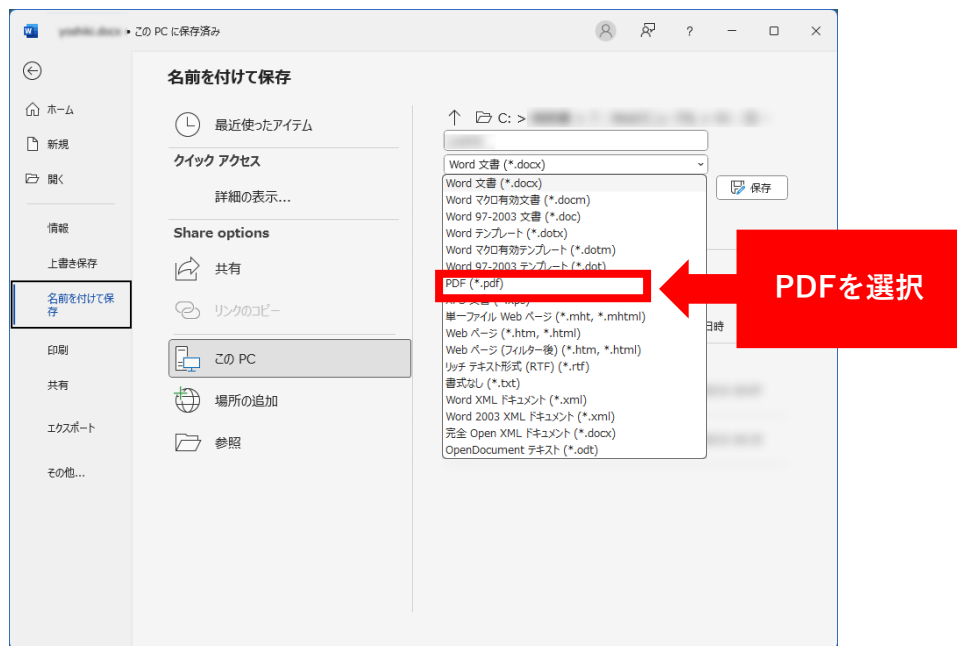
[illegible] • この PC に保存済み

?

ホーム

新規

開く

情報

上書き保存

名前を付けて保存

印刷

共有

エクスポート

その他...

名前を付けて保存

最近使ったアイテム

クイック アクセス

詳細の表示...

Share options

共有

リンクのコピー

この PC

場所の追加

参照

C: > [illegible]

Word 文書 (*.docx)

保存

Word 文書 (*.docx)
Word マクロ有効文書 (*.docm)
Word 97-2003 文書 (*.doc)
Word テンプレート (*.dotx)
Word マクロ有効テンプレート (*.dotm)
Word 97-2003 テンプレート (*.dot)
PDF (*.pdf)
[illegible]
単一ファイル Web ページ (*.mht, *.mhtml)
Web ページ (*.htm, *.html)
Web ページ (フィルター後) (*.htm, *.html)
リッチ テキスト形式 (RTF) (*.rtf)
書式なし (*.txt)
Word XML ドキュメント (*.xml)
Word 2003 XML ドキュメント (*.xml)
完全 Open XML ドキュメント (*.docx)
OpenDocument テキスト (*.odt)

日時

PDFを選択